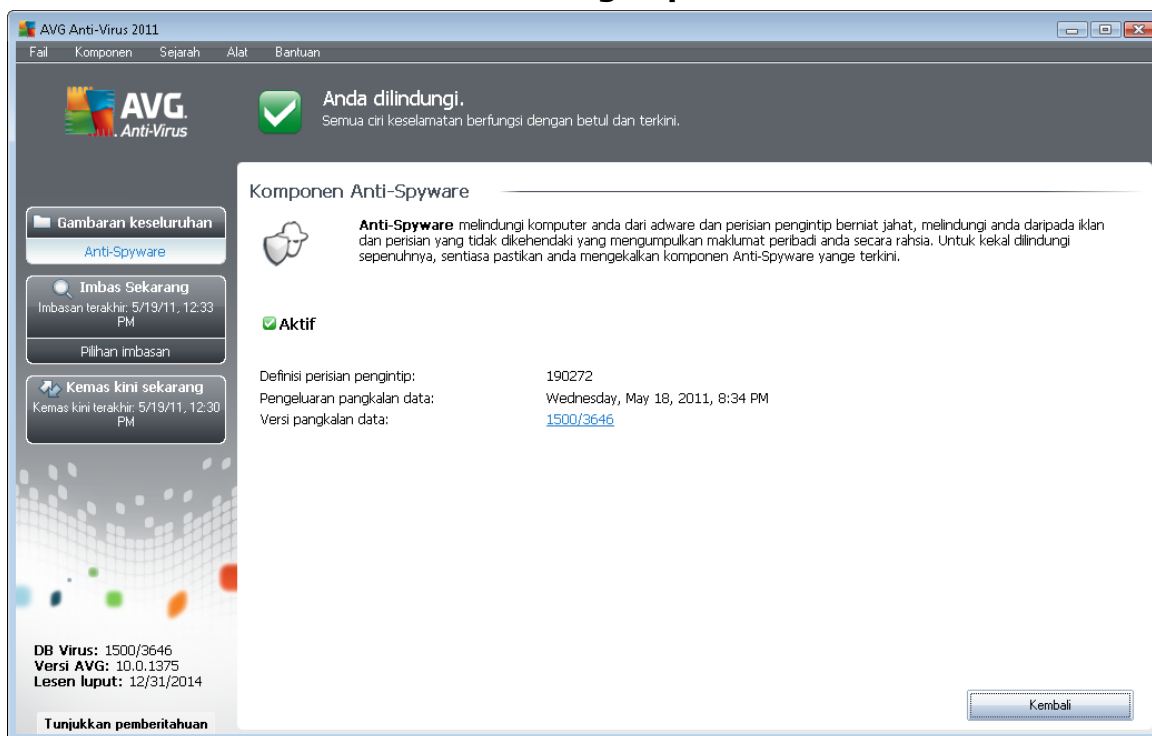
AVG Anti-Virus 2011

Fail Komponen Sejarah Alat Bantuan

AVG. Anti-Virus

Anda dilindungi.
Semua ciri keselamatan berfungsi dengan betul dan terkini.

Gambaran keseluruhan
Anti-Spyware

Imbas Sekarang
Imbasan terakhir: 5/19/11, 12:33 PM
Pilihan imbasan

Kemas kini sekarang
Kemas kini terakhir: 5/19/11, 12:30 PM

Komponen Anti-Spyware

**Anti-Spyware** melindungi komputer anda dari adware dan perisian pengintip berniat jahat, melindungi anda daripada iklan dan perisian yang tidak dikehendaki yang mengumpulkan maklumat peribadi anda secara rahsia. Untuk kekal dilindungi sepenuhnya, sentiasa pastikan anda mengekalkan komponen Anti-Spyware yange terkini.

Aktif

Definisi perisian pengintip: 190272
Pengeluaran pangkalan data: Wednesday, May 18, 2011, 8:34 PM
Versi pangkalan data: 1500/3646

DB Virus: 1500/3646
Versi AVG: 10.0.1375
Lesen luput: 12/31/2014

Tunjukkan pemberitahuan

Kembali